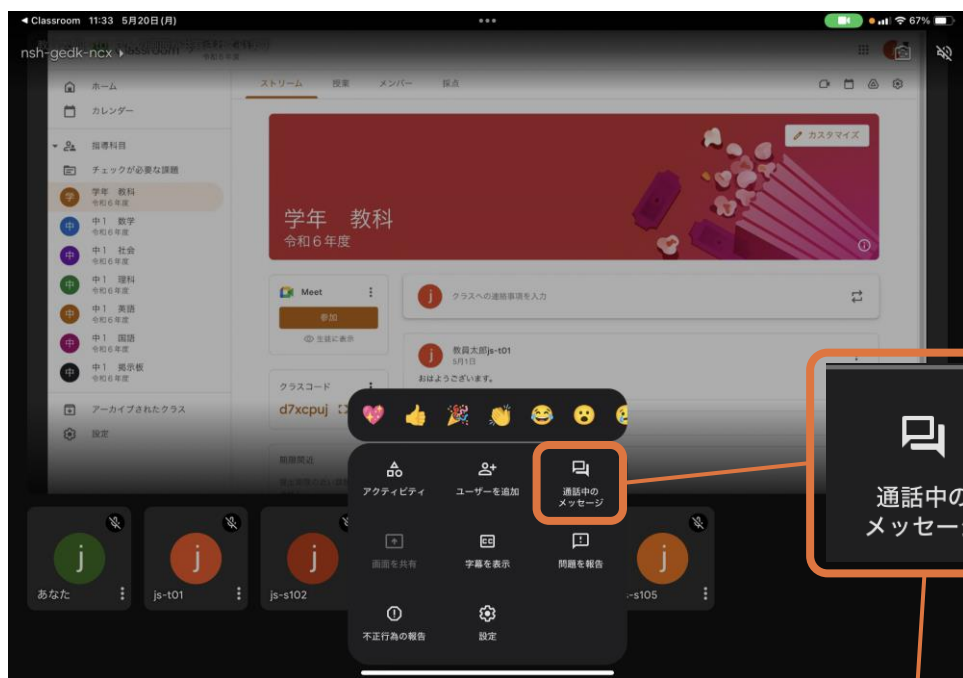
◀ Classroom 11:33 5月20日(月)
67%
nsh-gedk-ncx
ホーム
カレンダー
指導科目
チェックが必要な課題
学年 教科
令和６年度
中１ 数学
令和６年度
中１ 社会
令和６年度
中１ 理科
令和６年度
中１ 英語
令和６年度
中１ 国語
令和６年度
中１ 掲示板
令和６年度
アーカイブされたクラス
設定
ストリーム 授業 メンバー 採点
カスタマイズ
学年 教科
令和６年度
Meet
参加
生徒に表示
クラスへの連絡事項を入力
教員太郎js-t01
5月1日
おはようございます。
クラスコード
d7xcpuj
期限間近
アクティビティ
ユーザーを追加
通話中のメッセージ
画面を共有
字幕を表示
問題を報告
不正行為の報告
設定
あなた
js-t01
js-s102
-s105
通話中の
メッセー